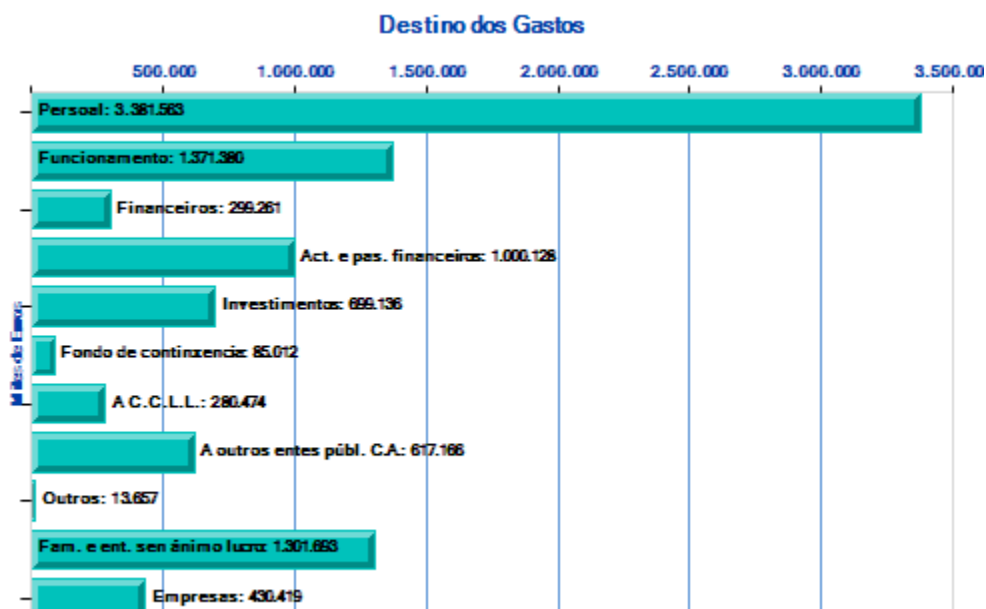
Destino dos Gastos

500.000 1.000.000 1.500.000 2.000.000 2.500.000 3.000.000 3.500.00

Miles de Euros

Persoal: 3.381.563

Funcionamento: 1.371.380

Financeiros: 299.261

Act. e pas. financeiros: 1.000.128

Investimentos: 699.136

Fondo de continxencia: 85.012

A C.C.L.L.: 280.474

A outros entes públ. C.A: 617.166

Outros: 13.657

Fam. e ent. sen ánimo lucro: 1.301.693

Empresas: 430.419